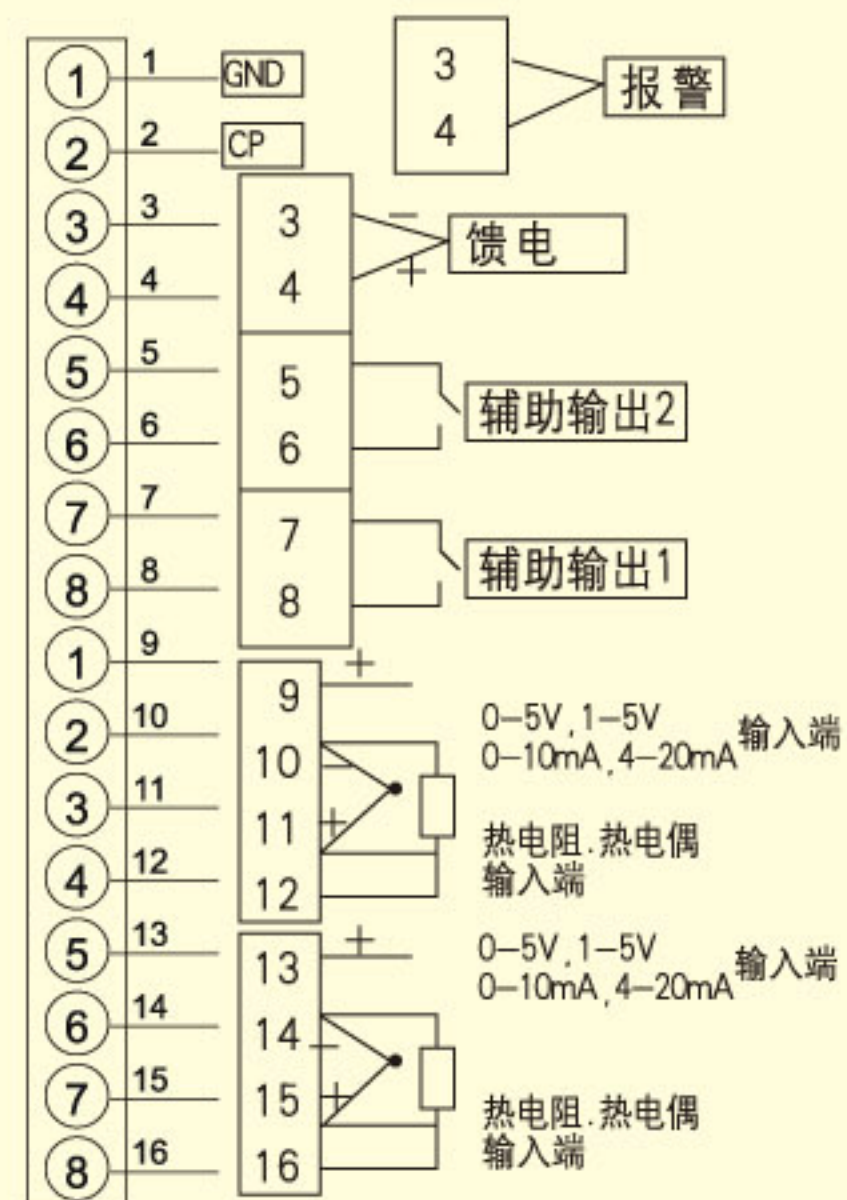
① 1 GND
② 2 CP
③ 3
④ 4
⑤ 5
⑥ 6
⑦ 7
⑧ 8
① 9
② 10
③ 11
④ 12
⑤ 13
⑥ 14
⑦ 15
⑧ 16

3
4
报警

3
4
−
+
馈电

5
6
辅助输出2

7
8
辅助输出1

9
10
11
12
+
−
+
0−5V,1−5V
0−10mA,4−20mA 输入端
热电阻.热电偶
输入端

13
14
15
16
+
−
+
0−5V,1−5V
0−10mA,4−20mA 输入端
热电阻.热电偶
输入端